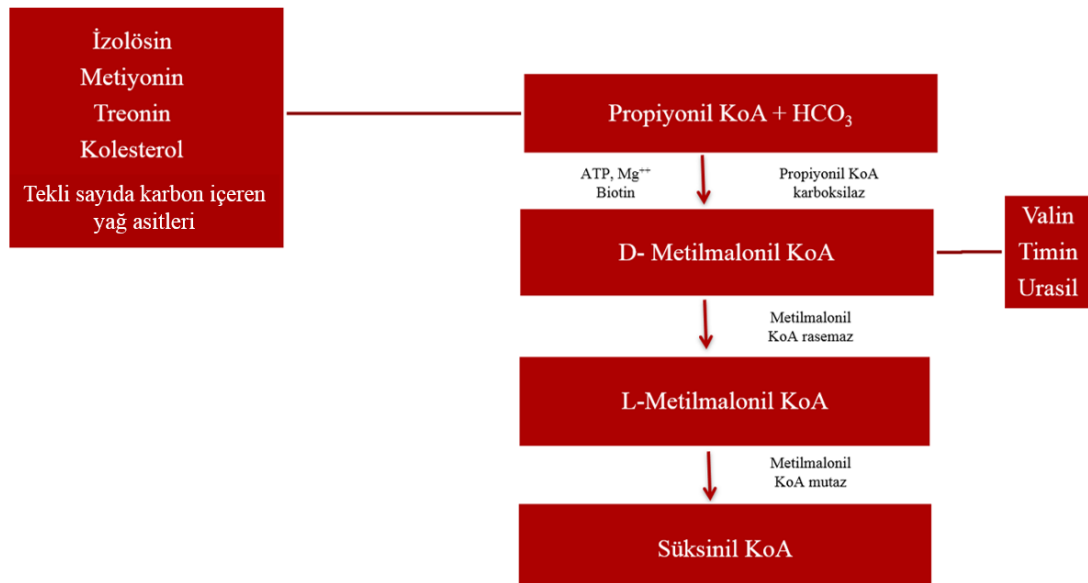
İzolösin
Metiyonin
Treonin
Kolesterol
Tekli sayıda karbon içeren yağ asitleri

Propiyonil KoA + $HCO_3$

ATP, $Mg^{++}$
Biotin

Propiyonil KoA
karboksilaz

D- Metilmalonil KoA

Valin
Timin
Urasil

Metilmalonil
KoA rasemaz

L-Metilmalonil KoA

Metilmalonil
KoA mutaz

Süksinil KoA